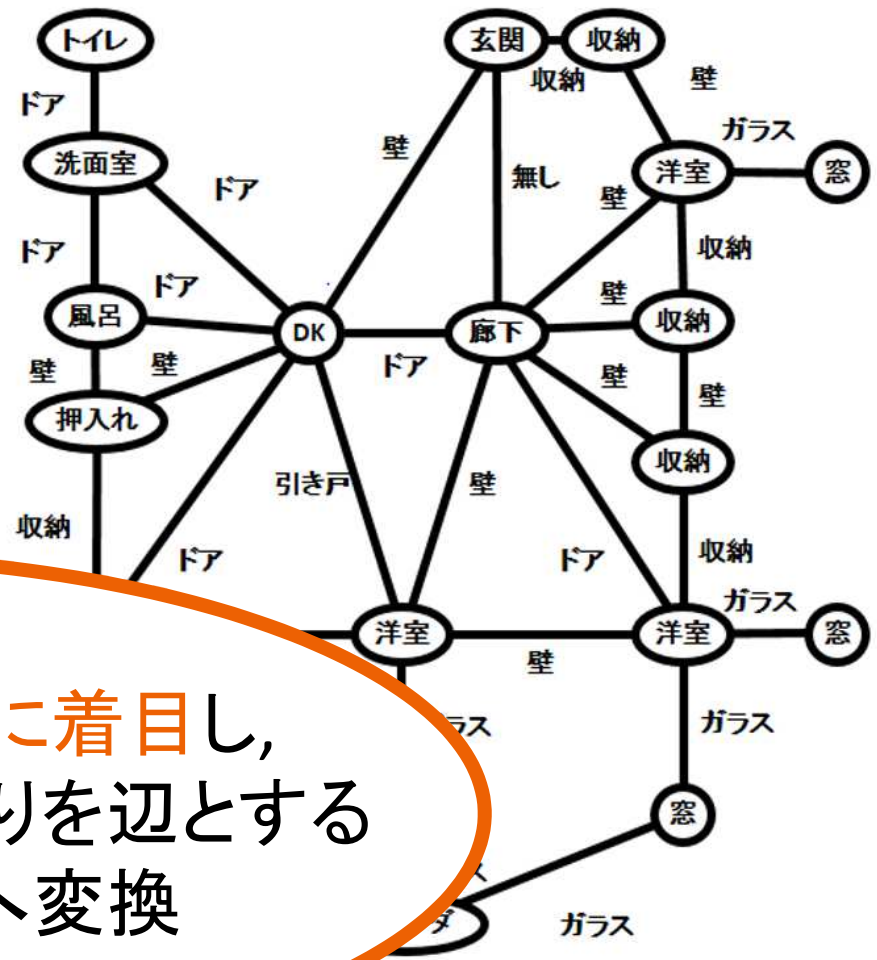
トイレ
ドア
洗面室
ドア
ドア
ドア
風呂
壁
壁
押入れ
収納
玄関
収納
収納
壁
壁
無し
ガラス
洋室
窓
壁
収納
DK
ドア
廊下
壁
収納
壁
壁
収納
引き戸
壁
ドア
ドア
収納
ガラス
洋室
洋室
窓
壁
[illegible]ラス
ガラス
窓
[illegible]ス
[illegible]ダ
ガラス
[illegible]に着目し,
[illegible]りを辺とする
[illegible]へ変換